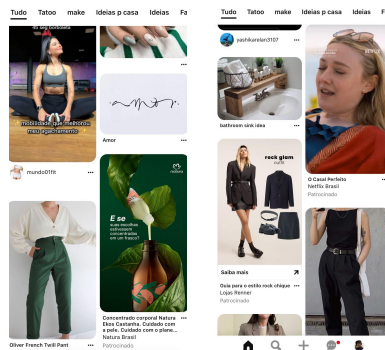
Tudo Tatoo make Ideias p casa Ideias Fa

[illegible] eu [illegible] mobilidade que melhorou meu agachamento

mundo01fit

Amor

natura

E se suas escolhas estivessem concentradas em um frasco?

Concentrado corporal Natura Ekos Castanha. Cuidado com a pele. Cuidado com o plane...
Natura Brasil
Patrocinado

Oliver French Twill Pant

Tudo Tatoo make Ideias p casa Ideias

pashikarelan3107

bathroom sink idea

rock glam

Saiba mais

Guia para o estilo rock chique
Lojas Renner
Patrocinado

O Casal Perfeito
Netflix Brasil
Patrocinado